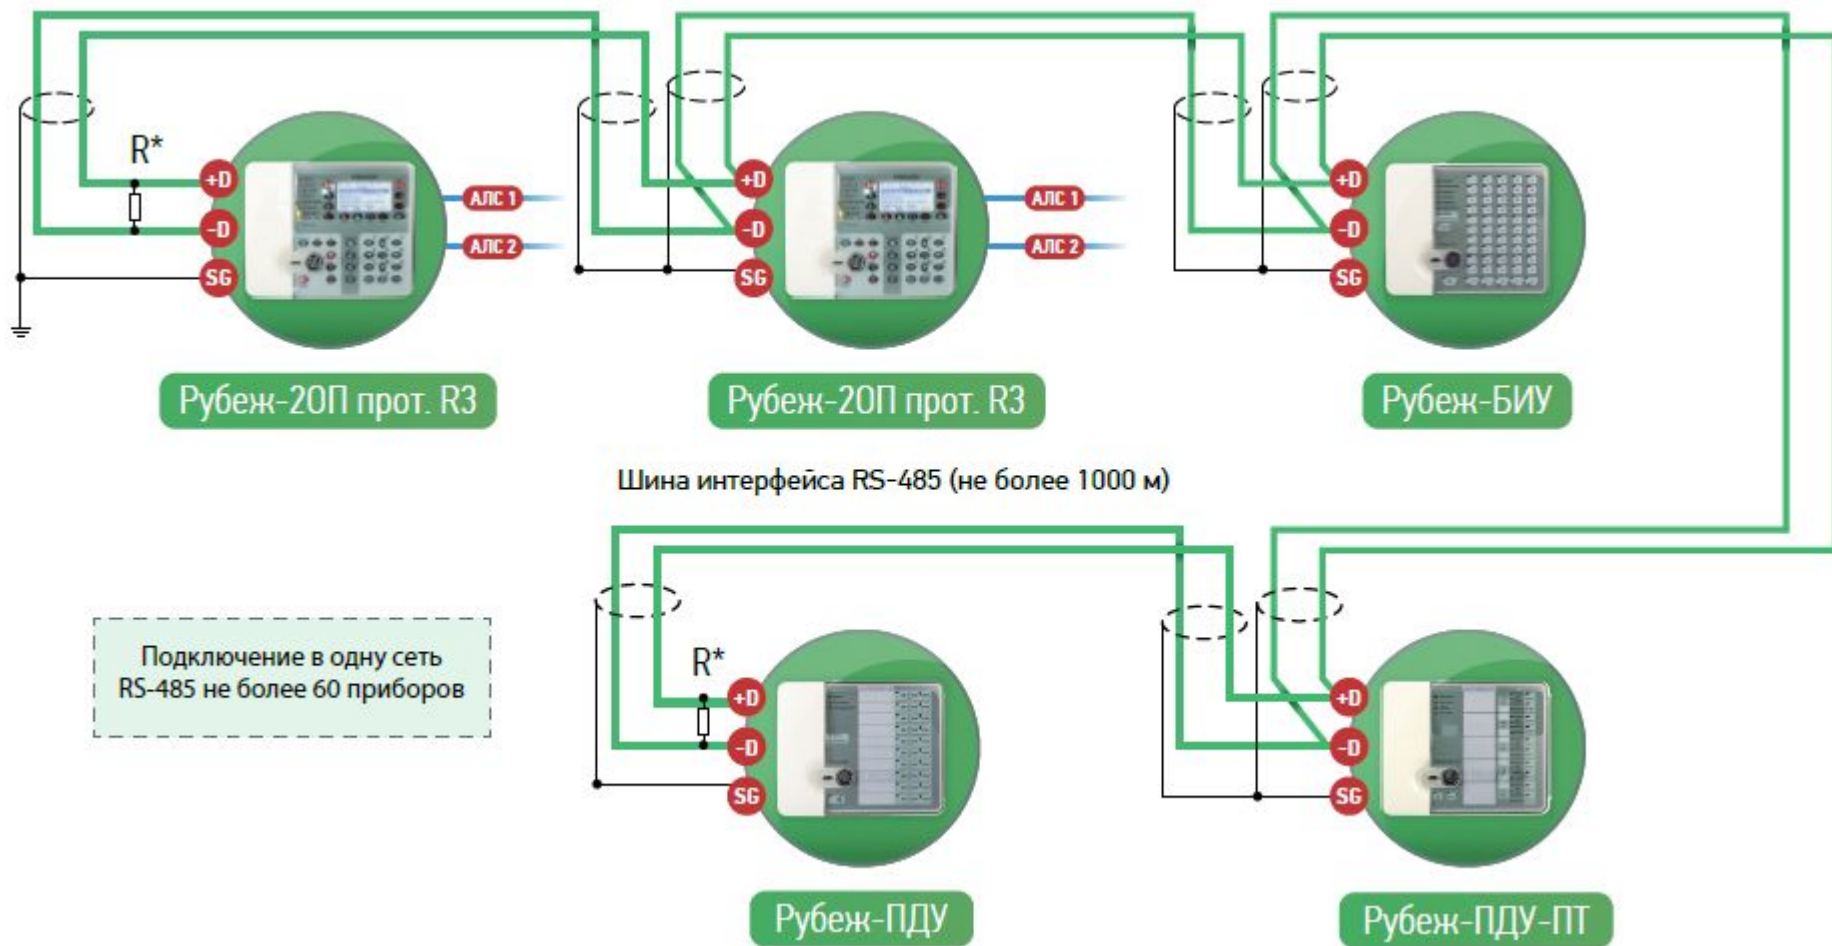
R*

+D

-D

SG

АЛС 1

АЛС 2

Рубеж-2ОП прот. R3

+D

-D

SG

АЛС 1

АЛС 2

Рубеж-2ОП прот. R3

+D

-D

SG

Рубеж-БИУ

Шина интерфейса RS-485 (не более 1000 м)

Подключение в одну сеть RS-485 не более 60 приборов

R*

+D

-D

SG

Рубеж-ПДУ

+D

-D

SG

Рубеж-ПДУ-ПТ